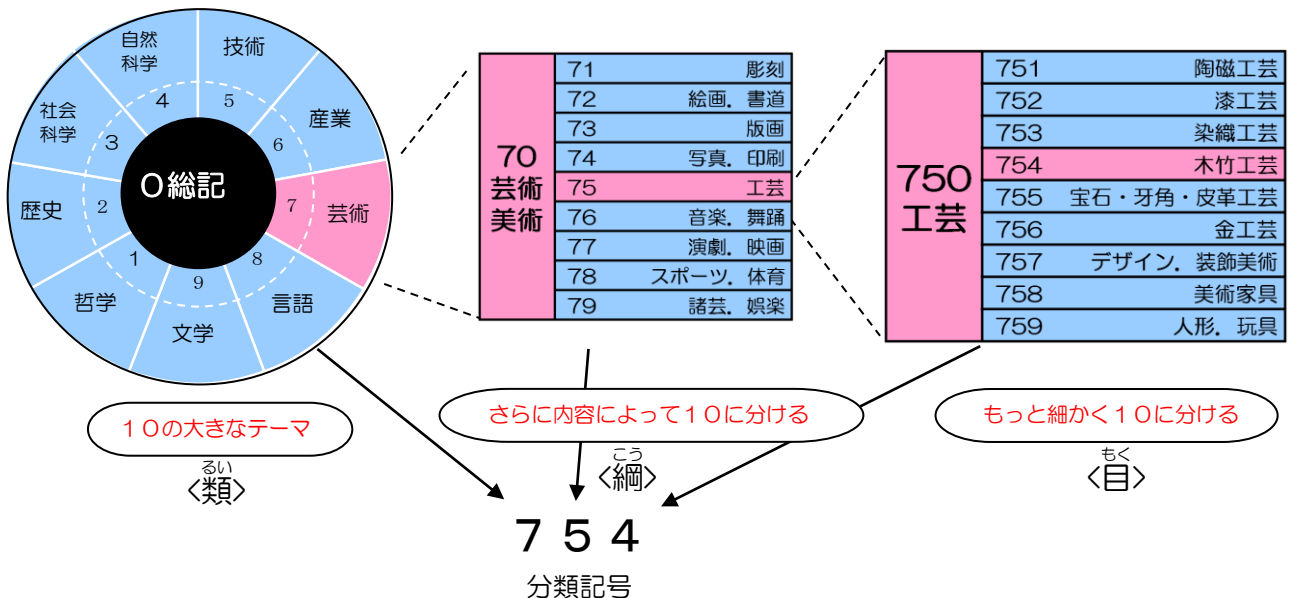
自然科学
4
技術
5
社会科学
3
産業
6
0総記
歴史
2
7
芸術
1
8
9
哲学
言語
文学

| 70 芸術 美術 | 71 | 彫刻 |
|---|---|---|
| | 72 | 絵画．書道 |
| | 73 | 版画 |
| | 74 | 写真．印刷 |
| | 75 | 工芸 |
| | 76 | 音楽．舞踊 |
| | 77 | 演劇．映画 |
| | 78 | スポーツ．体育 |
| | 79 | 諸芸．娯楽 |

| 750 工芸 | 751 | 陶磁工芸 |
|---|---|---|
| | 752 | 漆工芸 |
| | 753 | 染織工芸 |
| | 754 | 木竹工芸 |
| | 755 | 宝石・牙角・皮革工芸 |
| | 756 | 金工芸 |
| | 757 | デザイン．装飾美術 |
| | 758 | 美術家具 |
| | 759 | 人形．玩具 |

10の大きなテーマ
るい
〈類〉

さらに内容によって10に分ける
こう
〈綱〉

もっと細かく10に分ける
もく
〈目〉

７５４
分類記号